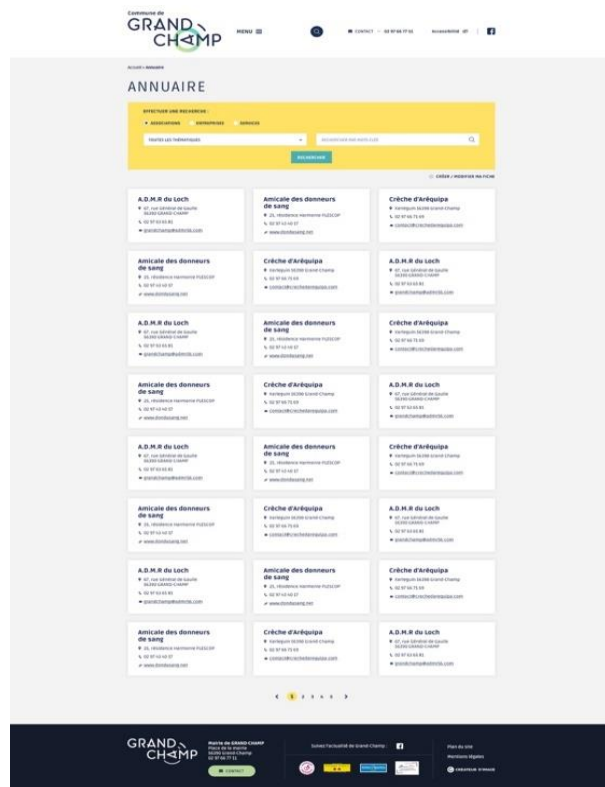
Commune de
GRAND CHAMP

MENU

CONTACT · 02 97 66 77 11

Accessibilité

Accueil › Annuaire

ANNUAIRE

EFFECTUER UNE RECHERCHE :

ASSOCIATIONS ENTREPRISES SERVICES

Toutes les thématiques

Rechercher par mots-clés

RECHERCHER

CRÉER / MODIFIER MA FICHE

A.D.M.R du Loch
67, rue Général de Gaulle 56390 GRAND-CHAMP
02 97 63 65 81
grandchamp@admr56.com

Amicale des donneurs de sang
25, résidence Harmonie PLESCOP
02 97 43 43 37
www.dondusang.net

Crèche d'Arèquipa
Kerlequin 56390 Grand-Champ
02 97 66 75 69
contact@crechedarequipa.com

Amicale des donneurs de sang
25, résidence Harmonie PLESCOP
02 97 43 43 37
www.dondusang.net

Crèche d'Arèquipa
Kerlequin 56390 Grand-Champ
02 97 66 75 69
contact@crechedarequipa.com

A.D.M.R du Loch
67, rue Général de Gaulle 56390 GRAND-CHAMP
02 97 63 65 81
grandchamp@admr56.com

A.D.M.R du Loch
67, rue Général de Gaulle 56390 GRAND-CHAMP
02 97 63 65 81
grandchamp@admr56.com

Amicale des donneurs de sang
25, résidence Harmonie PLESCOP
02 97 43 43 37
www.dondusang.net

Crèche d'Arèquipa
Kerlequin 56390 Grand-Champ
02 97 66 75 69
contact@crechedarequipa.com

Amicale des donneurs de sang
25, résidence Harmonie PLESCOP
02 97 43 43 37
www.dondusang.net

Crèche d'Arèquipa
Kerlequin 56390 Grand-Champ
02 97 66 75 69
contact@crechedarequipa.com

A.D.M.R du Loch
67, rue Général de Gaulle 56390 GRAND-CHAMP
02 97 63 65 81
grandchamp@admr56.com

A.D.M.R du Loch
67, rue Général de Gaulle 56390 GRAND-CHAMP
02 97 63 65 81
grandchamp@admr56.com

Amicale des donneurs de sang
25, résidence Harmonie PLESCOP
02 97 43 43 37
www.dondusang.net

Crèche d'Arèquipa
Kerlequin 56390 Grand-Champ
02 97 66 75 69
contact@crechedarequipa.com

Amicale des donneurs de sang
25, résidence Harmonie PLESCOP
02 97 43 43 37
www.dondusang.net

Crèche d'Arèquipa
Kerlequin 56390 Grand-Champ
02 97 66 75 69
contact@crechedarequipa.com

A.D.M.R du Loch
67, rue Général de Gaulle 56390 GRAND-CHAMP
02 97 63 65 81
grandchamp@admr56.com

A.D.M.R du Loch
67, rue Général de Gaulle 56390 GRAND-CHAMP
02 97 63 65 81
grandchamp@admr56.com

Amicale des donneurs de sang
25, résidence Harmonie PLESCOP
02 97 43 43 37
www.dondusang.net

Crèche d'Arèquipa
Kerlequin 56390 Grand-Champ
02 97 66 75 69
contact@crechedarequipa.com

Amicale des donneurs de sang
25, résidence Harmonie PLESCOP
02 97 43 43 37
www.dondusang.net

Crèche d'Arèquipa
Kerlequin 56390 Grand-Champ
02 97 66 75 69
contact@crechedarequipa.com

A.D.M.R du Loch
67, rue Général de Gaulle 56390 GRAND-CHAMP
02 97 63 65 81
grandchamp@admr56.com

‹ 1 2 3 4 5 ›

GRAND CHAMP
Mairie de GRAND-CHAMP
Place de la mairie
56390 Grand-Champ
02 97 66 77 11
CONTACT

Suivez l'actualité de Grand-Champ :

Plan du site
Mentions légales
CRÉATEUR D'IMAGE